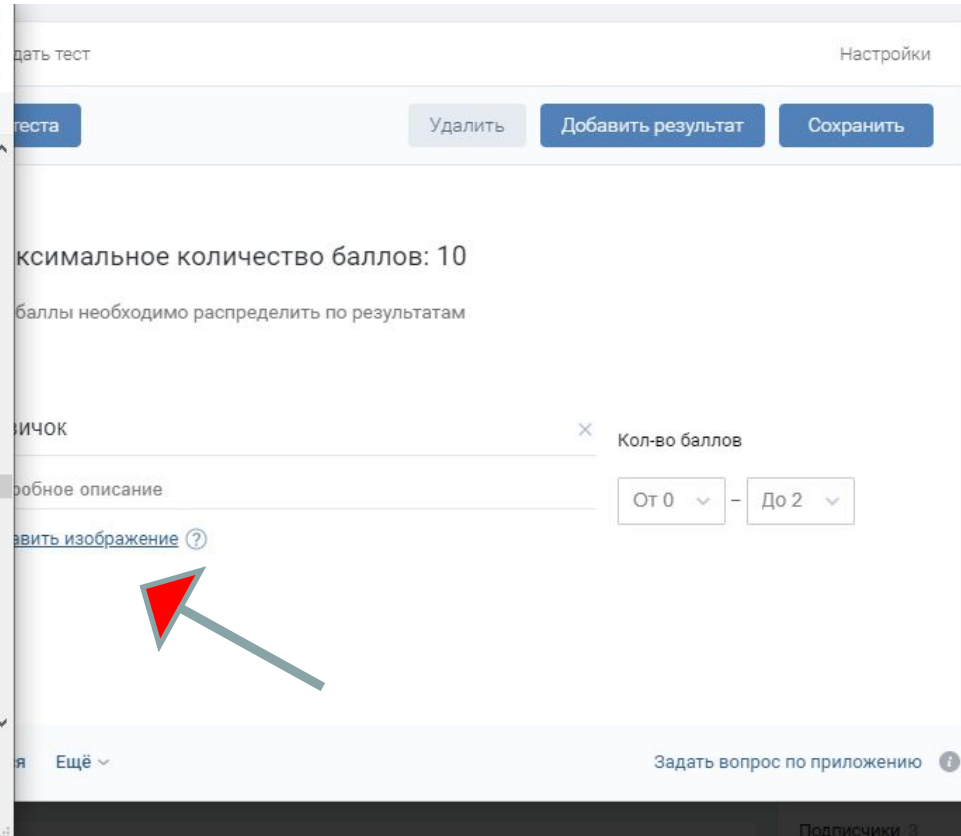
дать тест

Настройки

теста

Удалить

Добавить результат

Сохранить

ксимальное количество баллов: 10

баллы необходимо распределить по результатам

вичок

Кол-во баллов

робное описание

От 0

–

До 2

авить изображение ?

я

Ещё

Задать вопрос по приложению

Подписчики 3